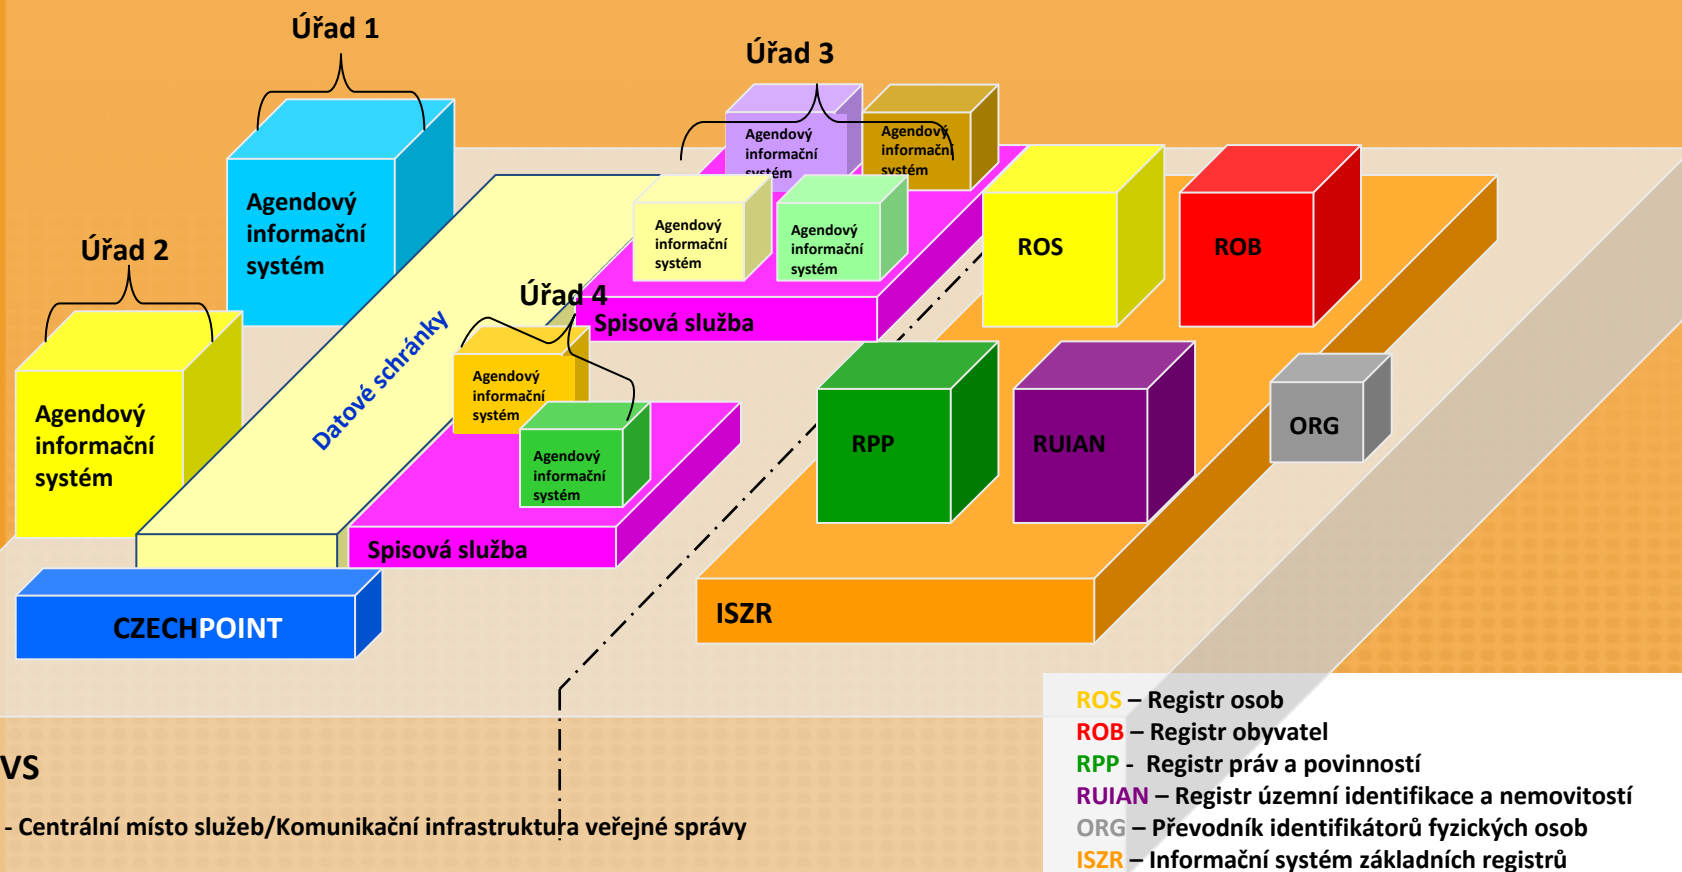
Úřad 1

Úřad 3

Agendový informační systém

Agendový informační systém

Agendový informační systém

Agendový informační systém

Agendový informační systém

Úřad 2

ROS

ROB

Datové schránky

Úřad 4

Spisová služba

Agendový informační systém

Agendový informační systém

Agendový informační systém

RPP

RUIAN

ORG

Spisová služba

CZECHPOINT

ISZR

ROS – Registr osob
ROB – Registr obyvatel
RPP - Registr práv a povinností
RUIAN – Registr územní identifikace a nemovitostí
ORG – Převodník identifikátorů fyzických osob
ISZR – Informační systém základních registrů

VS

- Centrální místo služeb/Komunikační infrastruktura veřejné správy